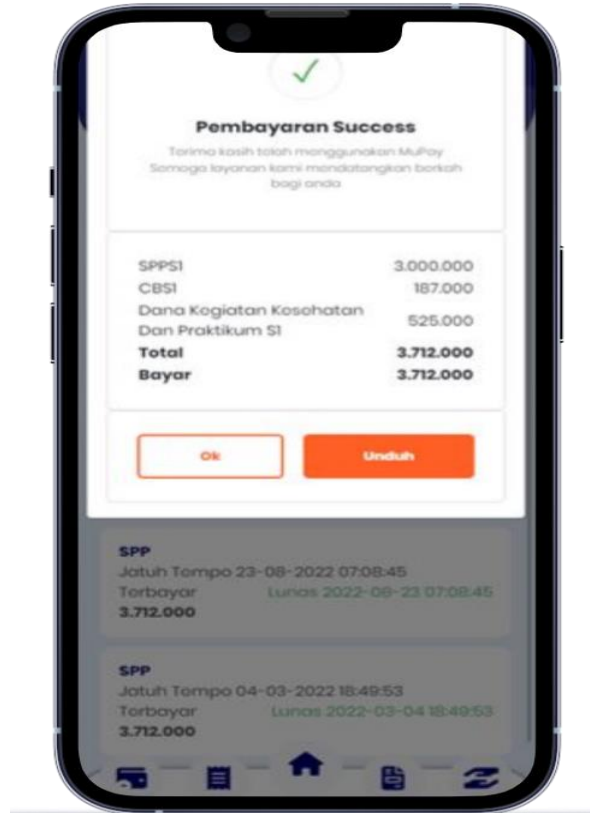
Pembayaran Success

Torima kasih tolah menggunakan MuPay Somoga layanan kami mendatangkan berkah bagi anda

| | |
|---|---|
| SPPS1 | 3.000.000 |
| CBS1 | 187.000 |
| Dana Kogiatan Kosohatan Dan Praktikum S1 | 525.000 |
| **Total** | **3.712.000** |
| **Bayar** | **3.712.000** |

Ok

Unduh

SPP
Jatuh Tempo 23-08-2022 07:08:45
Torbayar Lunas 2022-08-23 07:08:45
3.712.000

SPP
Jatuh Tempo 04-03-2022 18:49:53
Torbayar Lunas 2022-03-04 18:49:53
3.712.000